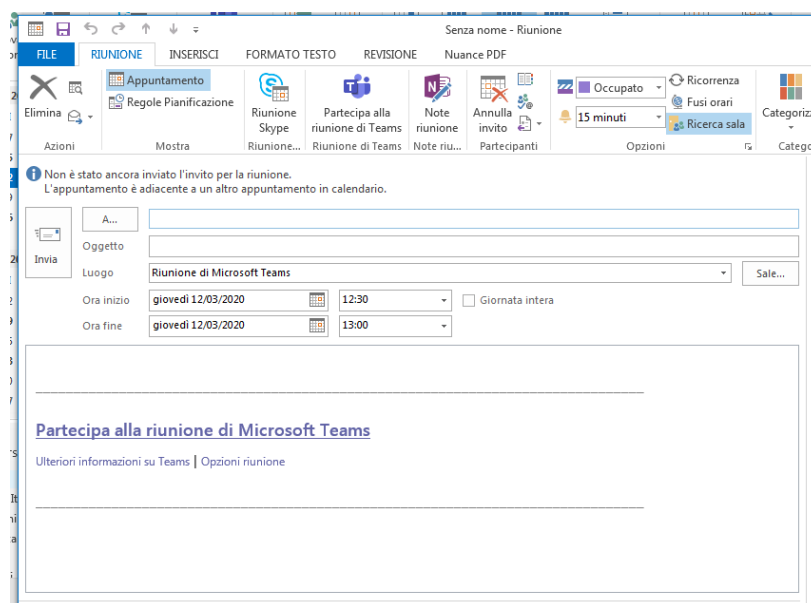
Senza nome - Riunione

FILE RIUNIONE INSERISCI FORMATO TESTO REVISIONE Nuance PDF

Elimina
Azioni

Appuntamento
Regole Pianificazione
Mostra

Riunione Skype
Riunione...

Partecipa alla riunione di Teams
Riunione di Teams

Note riunione
Note riu...

Annulla invito
Partecipanti

Occupato
15 minuti
Ricorrenza
Fusi orari
Ricerca sala
Opzioni

Categorizza
Catego

Non è stato ancora inviato l'invito per la riunione.
L'appuntamento è adiacente a un altro appuntamento in calendario.

Invia

A...
Oggetto
Luogo Riunione di Microsoft Teams Sale...
Ora inizio giovedì 12/03/2020 12:30 Giornata intera
Ora fine giovedì 12/03/2020 13:00

Partecipa alla riunione di Microsoft Teams

Ulteriori informazioni su Teams | Opzioni riunione